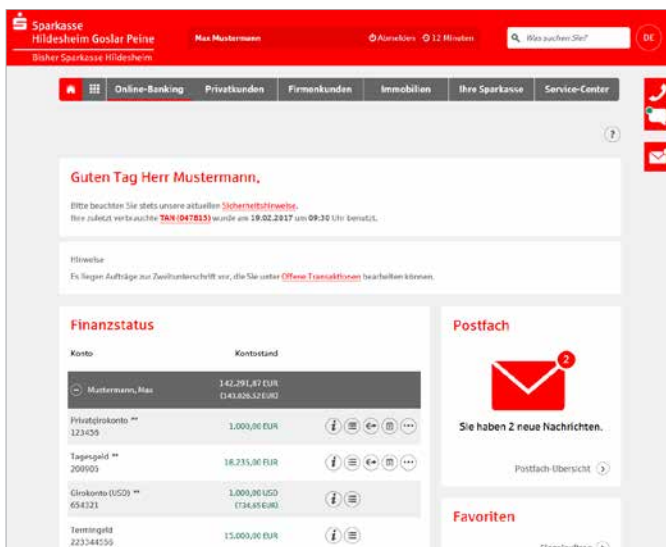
Sparkasse Hildesheim Goslar Peine
Bisher Sparkasse Hildesheim

Max Mustermann

Abmelden 12 Minuten

Was suchen Sie?

DE

Online-Banking | Privatkunden | Firmenkunden | Immobilien | Ihre Sparkasse | Service-Center

?

Guten Tag Herr Mustermann,

Bitte beachten Sie stets unsere aktuellen Sicherheitshinweise.
Ihre zuletzt verbrauchte TAN (047815) wurde am 19.02.2017 um 09:30 Uhr benutzt.

Hinweise
Es liegen Aufträge zur Zweitunterschrift vor, die Sie unter Offene Transaktionen bearbeiten können.

Finanzstatus

| Konto | Kontostand |
|---|---|
| Mustermann, Max | 142.291,87 EUR (143.026,52 EUR) |
| Privatgirokonto ** 123456 | 1.000,00 EUR |
| Tagesgeld ** 200905 | 18.235,00 EUR |
| Girokonto (USD) ** 654321 | 1.000,00 USD (734,65 EUR) |
| Termingeld 223344556 | 15.000,00 EUR |

Postfach

2

Sie haben 2 neue Nachrichten.

Postfach-Übersicht

Favoriten

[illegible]